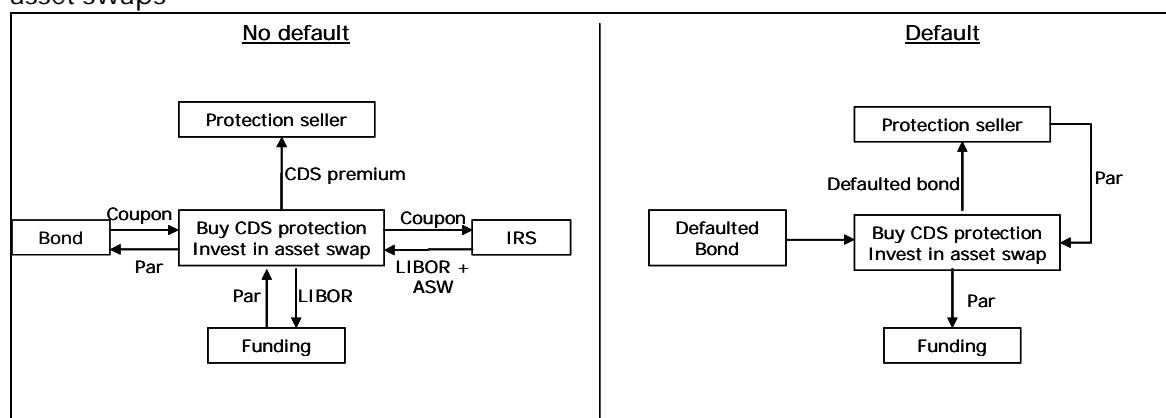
asset swaps

No default

Protection seller

CDS premium

Coupon

Bond

Par

Buy CDS protection
Invest in asset swap

Coupon

IRS

LIBOR + ASW

Par

LIBOR

Funding

Default

Protection seller

Defaulted bond

Par

Defaulted Bond

Buy CDS protection
Invest in asset swap

Par

Funding